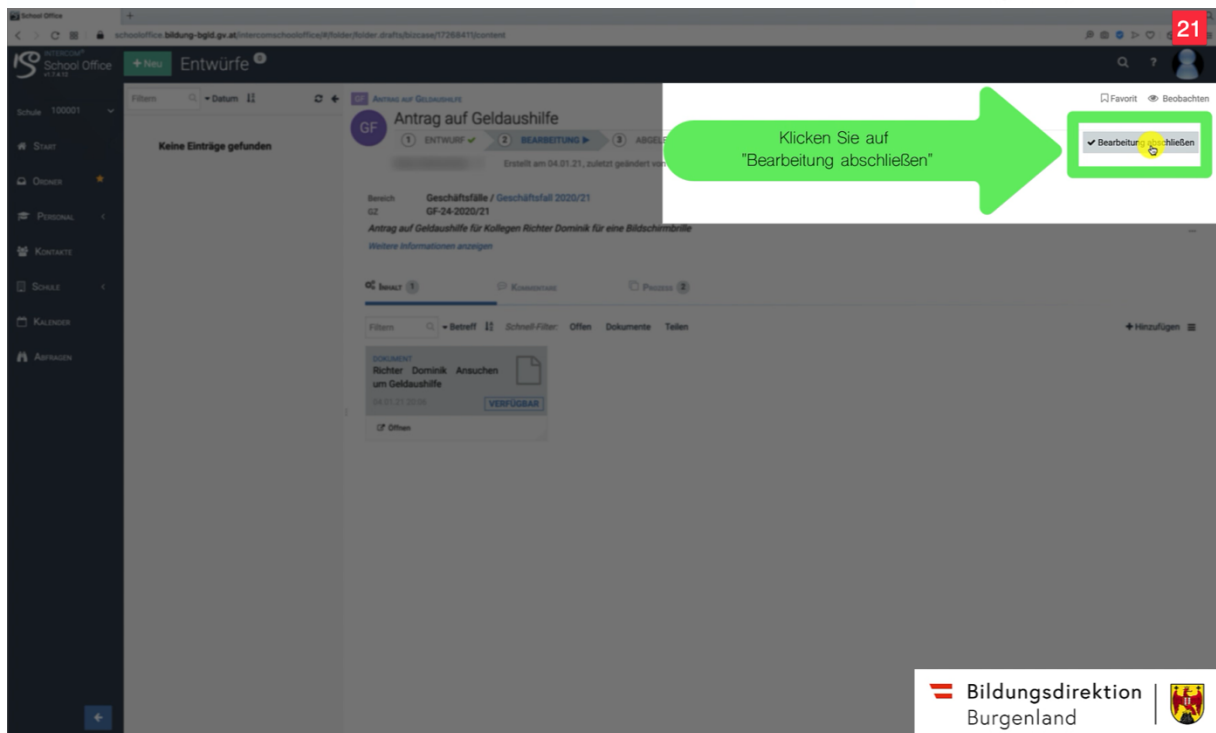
School Office

schooloffice.bildung-bgld.gv.at/intercomschooloffice/#/folder/folder.drafts/bizcase/1726841/content

21

INTERCOM School Office v1.7.6.12

+ Neu Entwürfe 0

Schule 100001

Start
Ordner
Personal
Kontakte
Schule
Kalender
Abfragen

Filtern ▾ Datum

Keine Einträge gefunden

GF Antrag auf Geldaushilfe

GF Antrag auf Geldaushilfe

1 ENTWURF ✔ 2 BEARBEITUNG ▶ 3 ABGE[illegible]

Erstellt am 04.01.21, zuletzt geändert von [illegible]

Bereich Geschäftsfälle / Geschäftsfall 2020/21
GZ GF-24-2020/21

Antrag auf Geldaushilfe für Kollegen Richter Dominik für eine Bildschirmbrille
Weitere Informationen anzeigen

Inhalt 1 Kommentare Prozess 2

Filtern ▾ Betreff Schnell-Filter: Offen Dokumente Teilen

+ Hinzufügen

DOKUMENT
Richter Dominik Ansuchen um Geldaushilfe
04.01.21 20:06
VERFÜGBAR
Öffnen

Favorit Beobachten

Klicken Sie auf "Bearbeitung abschließen"

✔ Bearbeitung abschließen

Bildungsdirektion Burgenland